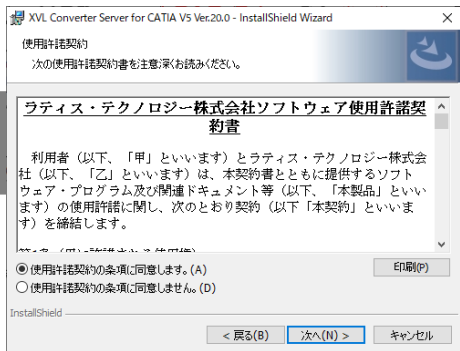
XVL Converter Server for CATIA V5 Ver.20.0 - InstallShield Wizard

使用許諾契約

次の使用許諾契約書を注意深くお読みください。

ラティス・テクノロジー株式会社ソフトウェア使用許諾契約書

利用者（以下、「甲」といいます）とラティス・テクノロジー株式会社（以下、「乙」といいます）は、本契約書とともに提供するソフトウェア・プログラム及び関連ドキュメント等（以下、「本製品」といいます）の使用許諾に関し、次のとおり契約（以下「本契約」といいます）を締結します。

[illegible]

使用許諾契約の条項に同意します。(A)

使用許諾契約の条項に同意しません。(D)

印刷(P)

InstallShield

< 戻る(B)

次へ(N) >

キャンセル